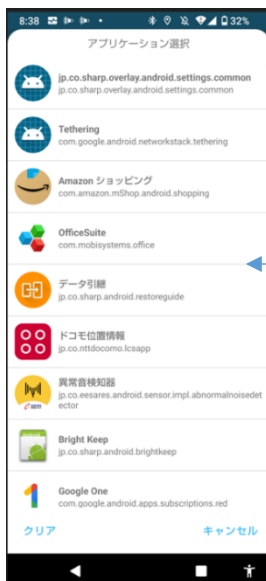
8:38 32%

アプリケーション選択

jp.co.sharp.overlay.android.settings.common
jp.co.sharp.overlay.android.settings.common

Tethering
com.google.android.networkstack.tethering

Amazon ショッピング
com.amazon.mShop.android.shopping

OfficeSuite
com.mobisystems.office

データ引継
jp.co.sharp.android.restoreguide

ドコモ位置情報
jp.co.nttdocomo.lcsapp

異常音検知器
jp.co.eesares.android.sensor.impl.abnormalnoisedetector

Bright Keep
jp.co.sharp.android.brightkeep

Google One
com.google.android.apps.subscriptions.red

クリア

キャンセル